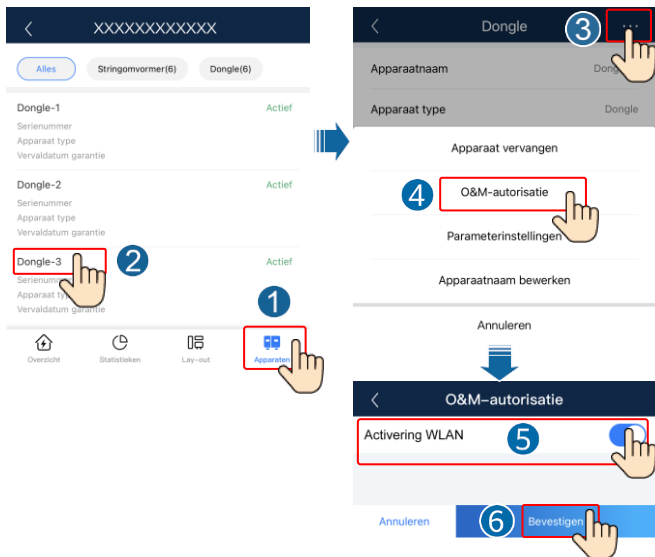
XXXXXXXXXXXX

Alles
Stringomvormer(6)
Dongle(6)

Dongle-1
Actief
Serienummer
Apparaat type
Vervaldatum garantie

Dongle-2
Actief
Serienummer
Apparaat type
Vervaldatum garantie

Dongle-3
Actief
Serienumm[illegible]
Apparaat typ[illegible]
Vervaldatum garantie

2

1

Overzicht
Statistieken
Lay-out
Apparaten

Dongle
3
...
Apparaatnaam
Dong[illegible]
Apparaat type
Dongle

Apparaat vervangen
4
O&M-autorisatie
Parameterinstellingen
Apparaatnaam bewerken
Annuleren

O&M-autorisatie
Activering WLAN
5

Annuleren
6
Bevestigen